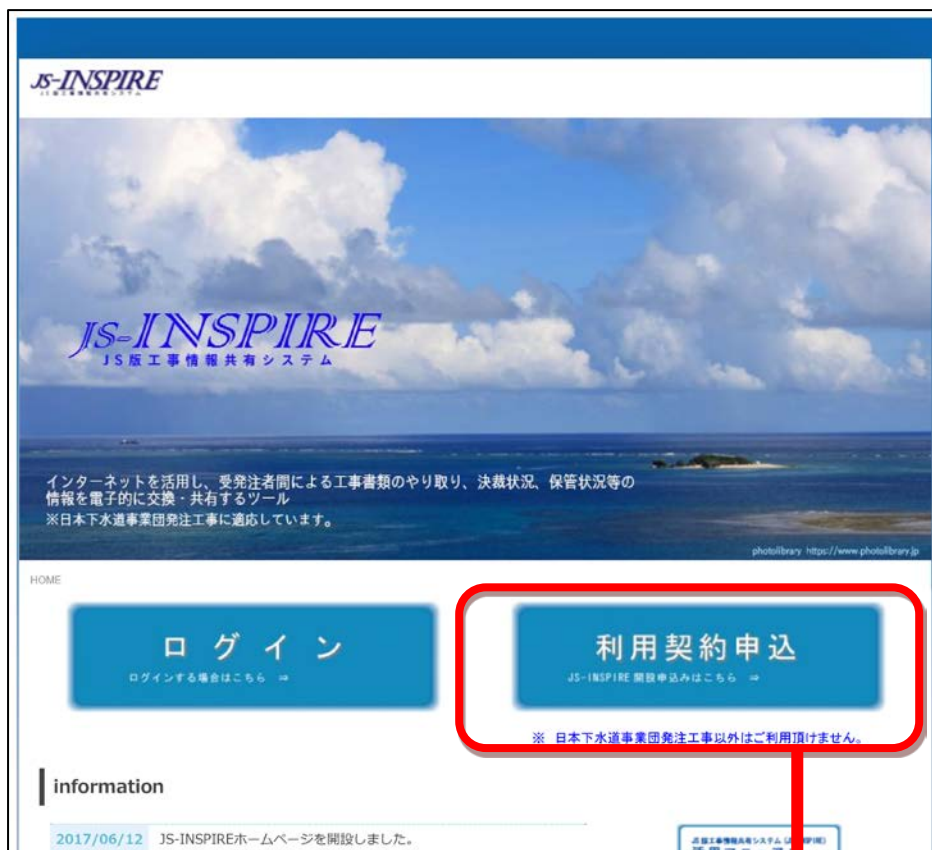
JS-INSPIRE
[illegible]

JS-INSPIRE
JS版工事情報共有システム

インターネットを活用し、受発注者間による工事書類のやり取り、決裁状況、保管状況等の情報を電子的に交換・共有するツール
※日本下水道事業団発注工事に適応しています。

photolibrary https://www.photolibrary.jp

HOME

ログイン
ログインする場合はこちら ⇒

利用契約申込
JS-INSPIRE 開設申込みはこちら ⇒

※ 日本下水道事業団発注工事以外はご利用頂けません。

information

2017/06/12 JS-INSPIREホームページを開設しました。

JS版工事情報共有システム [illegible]
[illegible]